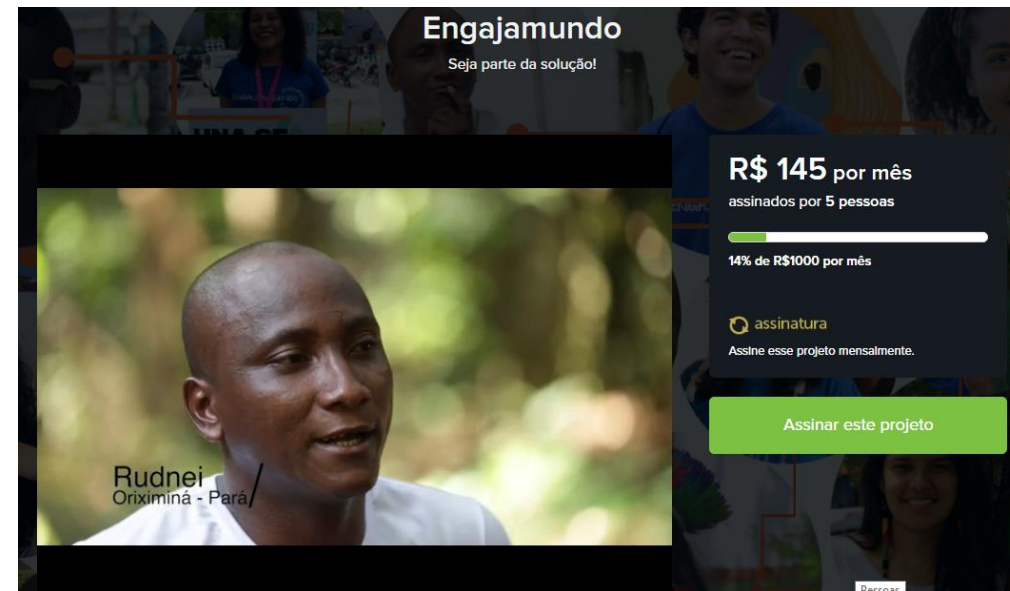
Engajamundo

Seja parte da solução!

UNA-SE

Rudnei
Oriximiná - Pará

R$ 145 por mês

assinados por 5 pessoas

14% de R$1000 por mês

assinatura

Assine esse projeto mensalmente.

Assinar este projeto

Pessoas